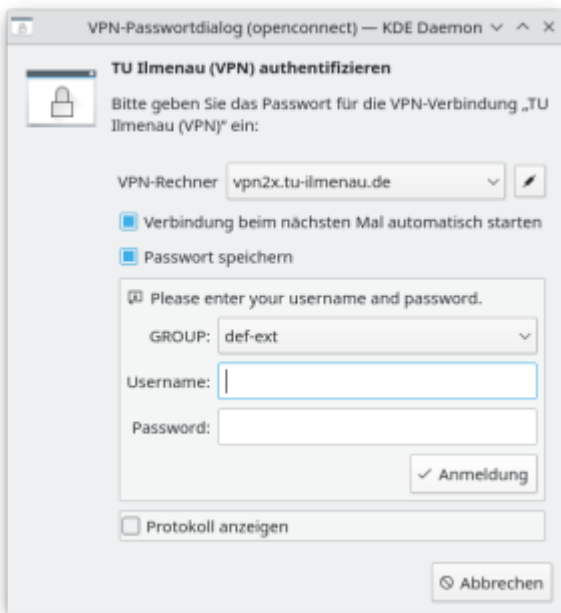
VPN-Passwortdialog (openconnect) — KDE Daemon

TU Ilmenau (VPN) authentifizieren

Bitte geben Sie das Passwort für die VPN-Verbindung „TU Ilmenau (VPN)“ ein:

VPN-Rechner vpn2x.tu-ilmenau.de

Verbindung beim nächsten Mal automatisch starten

Passwort speichern

Please enter your username and password.

GROUP: def-ext

Username:

Password:

Anmeldung

Protokoll anzeigen

Abbrechen